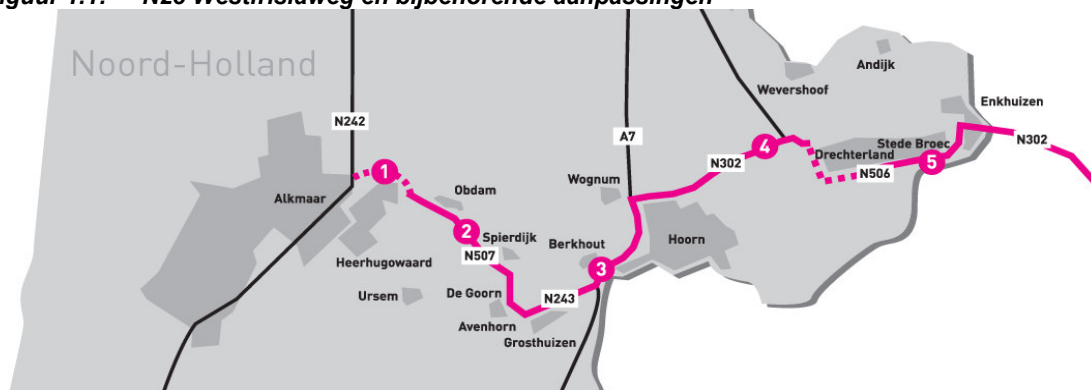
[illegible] N23 Westfrisiaweg en bijbehorende aanpassingen

Noord-Holland

N242

Alkmaar

1

Obdam

2

Spierdijk

Heerhugowaard

N507

Berkhout

Ursem

De Goorn

N243

Avenhorn

Grosthuizen

3

A7

Wognum

Hoorn

N302

4

Wervershoof

Andijk

Drechterland

N506

Stede Broec

5

Enkhuizen

N302